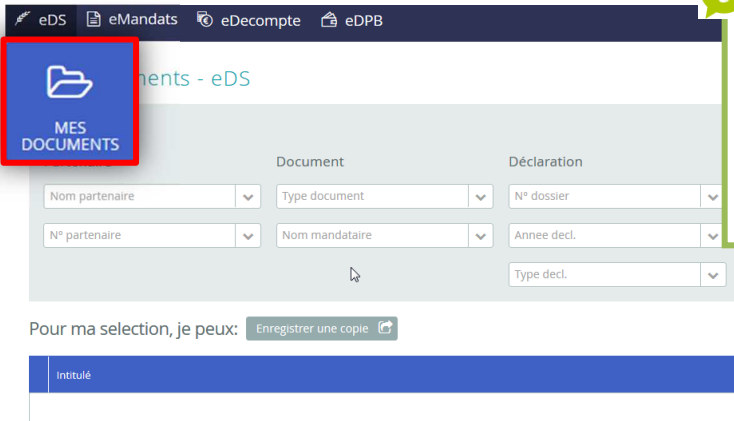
eDS eMandats eDecompte eDPB

MES DOCUMENTS

nents - eDS

Document

Déclaration

Nom partenaire

Type document

N° dossier

N° partenaire

Nom mandataire

Annee decl.

Type decl.

Pour ma selection, je peux: Enregistrer une copie

Intitulé